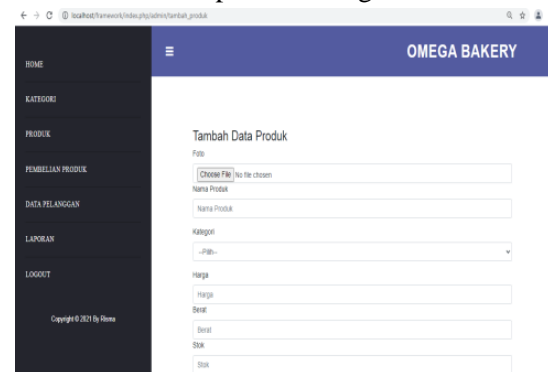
localhost/framework/index.php/admin/tambah_produk

HOME

KATEGORI

PRODUK

PEMBELIAN PRODUK

DATA PELANGGAN

LAPORAN

LOGOUT

Copyright © 2021 By Risma

OMEGA BAKERY

Tambah Data Produk

Foto

Choose File No file chosen

Nama Produk

Nama Produk

Kategori

--Pilih--

Harga

Harga

Berat

Berat

Stok

Stok